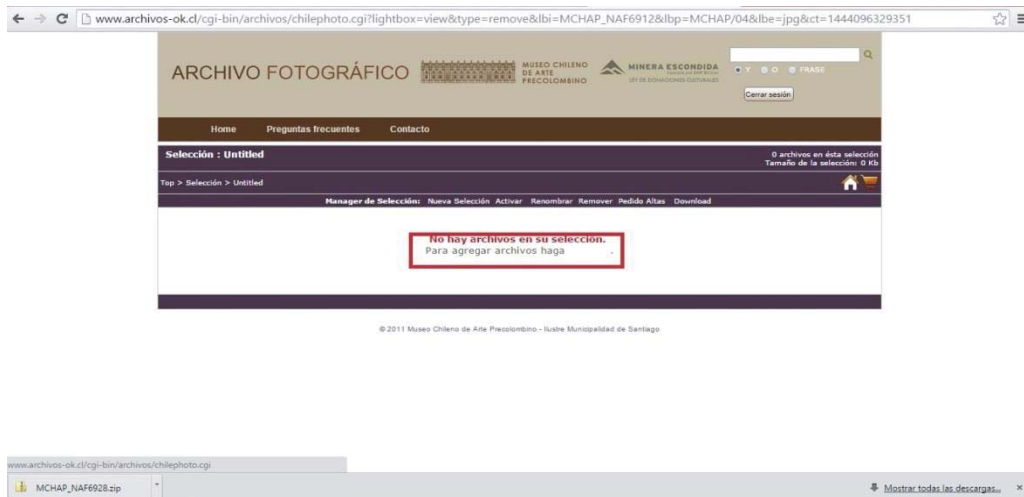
www.archivos-ok.cl/cgi-bin/archivos/chilephoto.cgi?lightbox=view&type=remove&lbi=MCHAP_NAF6912&lbp=MCHAP/04&lbe=jpg&ct=1444096329351

ARCHIVO FOTOGRÁFICO

MUSEO CHILENO DE ARTE PRECOLOMBINO

MINERA ESCONDIDA

LEY DE DONACIONES CULTURALES

Y O FRASE

Cerrar sesión

Home Preguntas frecuentes Contacto

Selección : Untitled

0 archivos en ésta selección
Tamaño de la selección: 0 Kb

Top > Selección > Untitled

Manager de Selección: Nueva Selección Activar Renombrar Remover Pedido Altas Download

No hay archivos en su seleccion.
Para agregar archivos haga .

© 2011 Museo Chileno de Arte Precolombino - Ilustre Municipalidad de Santiago

www.archivos-ok.cl/cgi-bin/archivos/chilephoto.cgi

MCHAP_NAF6928.zip

Mostrar todas las descargas...